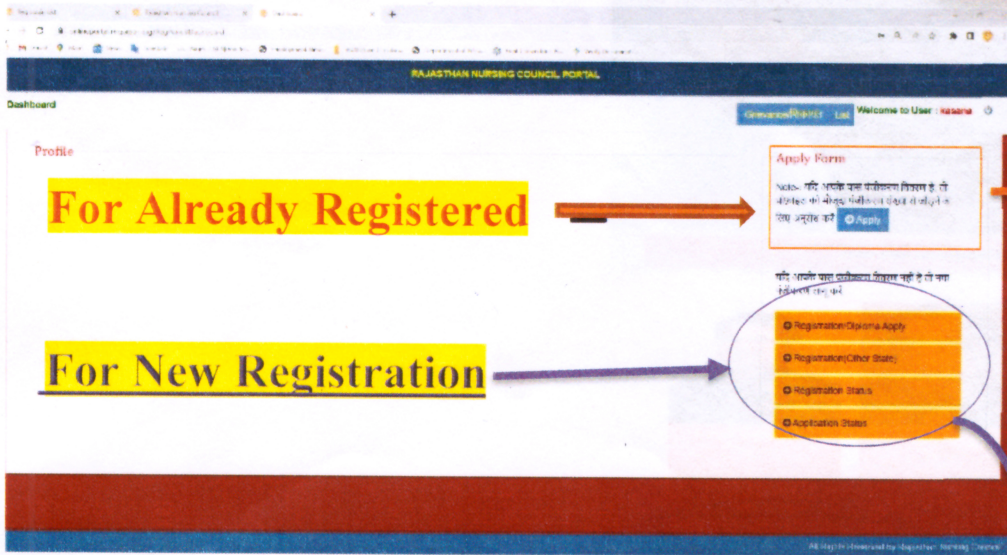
RAJASTHAN NURSING COUNCIL PORTAL

Dashboard

Grievance/शिकायत List

Welcome to User : kasana

Profile

For Already Registered

Apply Form

Note- यदि आपके पास पंजीकरण विवरण है, तो ऑनलाइन की मौजूदा पंजीकरण संख्या से जोड़ने के लिए अनुरोध करें

Apply

यदि आपके पास पंजीकरण विवरण नहीं है तो नया रजिस्ट्रेशन लागू करें

For New Registration

Registration/Diploma Apply

Registration(Other State)

Registration Status

Application Status

All Rights Reserved by Rajasthan Nursing Council